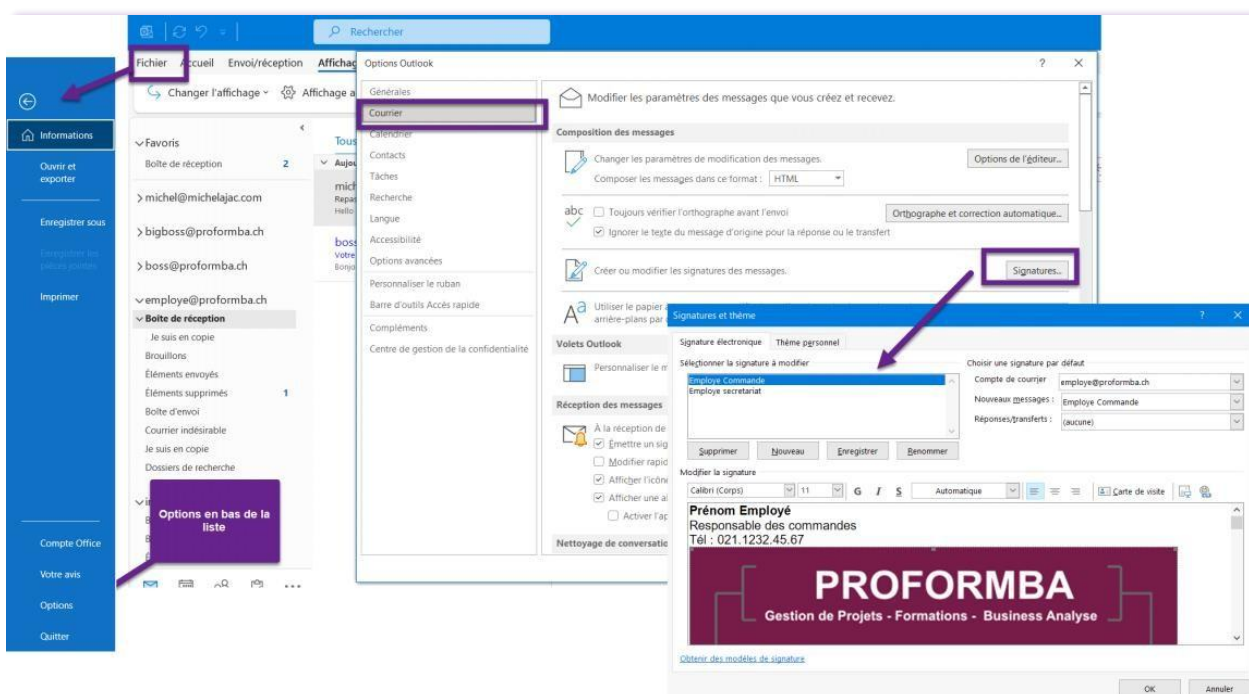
Rechercher

Fichier Accueil Envoi/réception Affichage

Changer l'affichage Affichage a

Informations
Ouvrir et exporter
Enregistrer sous
Enregistrer les pièces jointes
Imprimer
Compte Office
Votre avis
Options
Quitter

Favoris
Boîte de réception 2
michel@michelajac.com
bigboss@proformba.ch
boss@proformba.ch
employe@proformba.ch
Boîte de réception
Je suis en copie
Brouillons
Éléments envoyés
Éléments supprimés 1
Boîte d'envoi
Courrier indésirable
Je suis en copie
Dossiers de recherche

Options en bas de la liste

Tous
Aujou
mich
Repas
Hello
boss
Votre
Bonjo

Options Outlook
?
Générales
Courrier
Calendrier
Contacts
Tâches
Recherche
Langue
Accessibilité
Options avancées
Personnaliser le ruban
Barre d'outils Accès rapide
Compléments
Centre de gestion de la confidentialité

Modifier les paramètres des messages que vous créez et recevez.
Composition des messages
Changer les paramètres de modification des messages.
Options de l'éditeur...
Composer les messages dans ce format : HTML
Toujours vérifier l'orthographe avant l'envoi
Orthographe et correction automatique...
Ignorer le texte du message d'origine pour la réponse ou le transfert
Créer ou modifier les signatures des messages.
Signatures...
Utiliser le papier a arrière-plans par
Volets Outlook
Personnaliser le m
Réception des messages
À la réception de
Émettre un sig
Modifier rapid
Afficher l'icône
Afficher une al
Activer l'ap
Nettoyage de conversatio

Signatures et thème
?
Signature électronique Thème personnel
Sélectionner la signature à modifier
Employe Commande
Employe secretariat
Choisir une signature par défaut
Compte de courrier employe@proformba.ch
Nouveaux messages : Employe Commande
Réponses/transferts : (aucune)
Supprimer Nouveau Enregistrer Renommer
Modifier la signature
Calibri (Corps) 11 G I S Automatique Carte de visite
Prénom Employé
Responsable des commandes
Tél : 021.1232.45.67
PROFORMBA
Gestion de Projets - Formations - Business Analyse
Obtenir des modèles de signature
OK Annuler